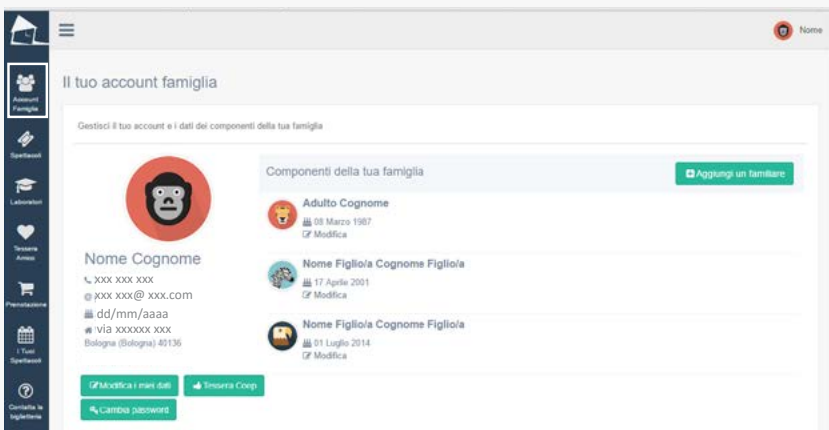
Nome

Account Famiglia

Spettacoli

Laboratori

Tessera Amico

Prenotazione

I Tuoi Spettacoli

Contatta la biglietteria

Il tuo account famiglia

Gestisci il tuo account e i dati dei componenti della tua famiglia

Nome Cognome
xxx xxx xxx
xxx xxx@ xxx.com
dd/mm/aaaa
via xxxxxx xxx
Bologna (Bologna) 40136

Modifica i miei dati
Tessera Coop
Cambia password

Componenti della tua famiglia

Aggiungi un familiare

Adulto Cognome
08 Marzo 1987
Modifica

Nome Figlio/a Cognome Figlio/a
17 Aprile 2001
Modifica

Nome Figlio/a Cognome Figlio/a
01 Luglio 2014
Modifica